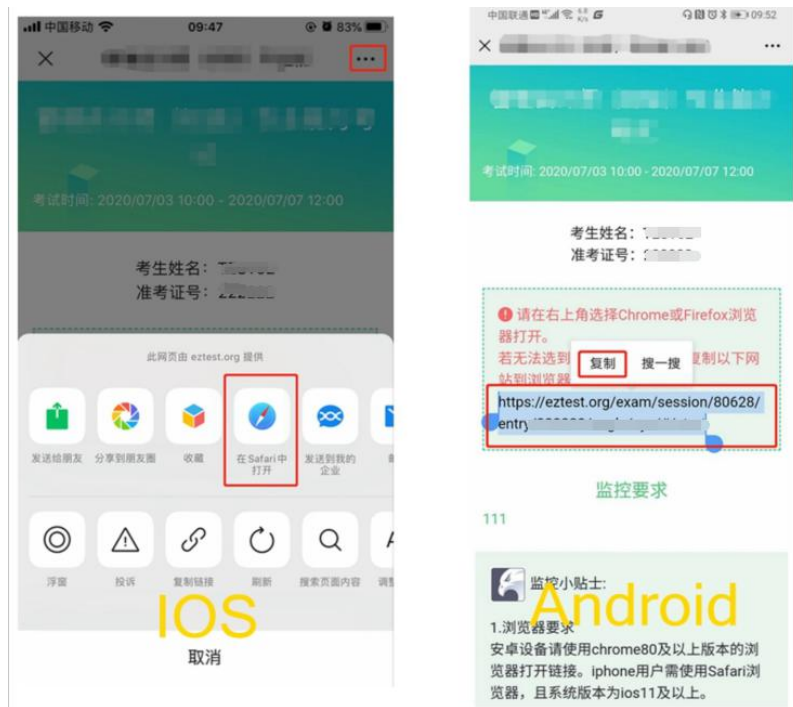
中国移动 09:47 83%

考试时间: 2020/07/03 10:00 - 2020/07/07 12:00

考生姓名: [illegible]
准考证号: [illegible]

此网页由 eztest.org 提供

发送给朋友
分享到朋友圈
收藏
在 Safari 中打开
发送到我的企业

浮窗
投诉
复制链接
刷新
搜索页面内容
调整

IOS

取消

中国联通 09:52

考试时间: 2020/07/03 10:00 - 2020/07/07 12:00

考生姓名: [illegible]
准考证号: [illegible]

请在右上角选择Chrome或Firefox浏览器打开。
若无法选到 复制 搜一搜 复制以下网站到浏览器
https://eztest.org/exam/session/80628/entry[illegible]

监控要求

111

监控小贴士:

Android

1.浏览器要求
安卓设备请使用chrome80及以上版本的浏览器打开链接。iphone用户需使用Safari浏览器,且系统版本为ios11及以上。